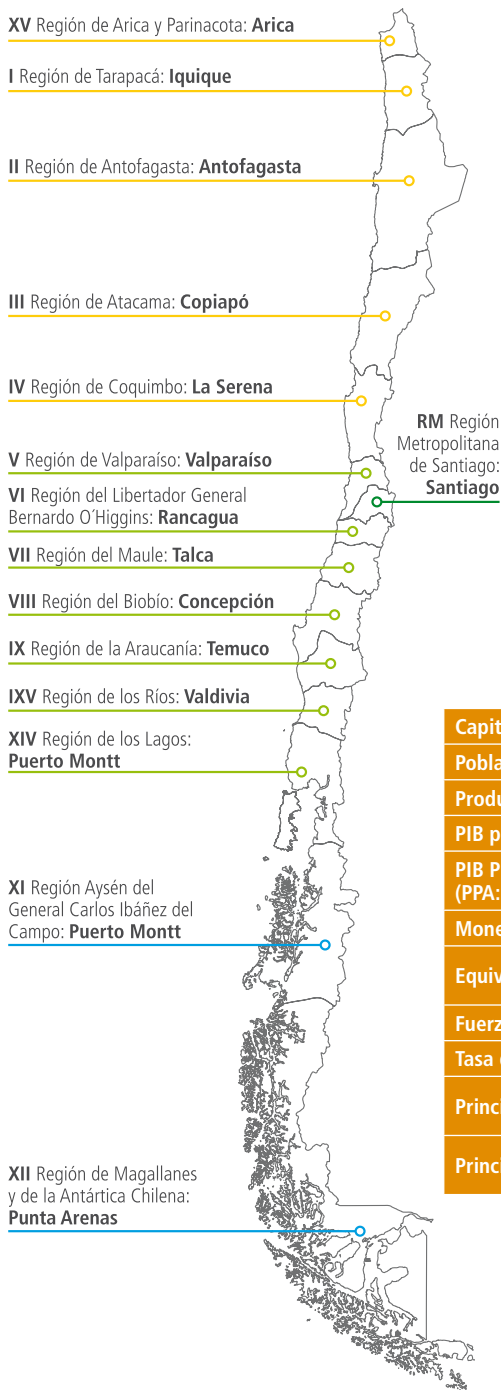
**XV** Región de Arica y Parinacota: **Arica**

**I** Región de Tarapacá: **Iquique**

**II** Región de Antofagasta: **Antofagasta**

**III** Región de Atacama: **Copiapó**

**IV** Región de Coquimbo: **La Serena**

**RM** Región Metropolitana de Santiago: **Santiago**

**V** Región de Valparaíso: **Valparaíso**

**VI** Región del Libertador General Bernardo O´Higgins: **Rancagua**

**VII** Región del Maule: **Talca**

**VIII** Región del Biobío: **Concepción**

**IX** Región de la Araucanía: **Temuco**

**IXV** Región de los Ríos: **Valdivia**

**XIV** Región de los Lagos: **Puerto Montt**

**XI** Región Aysén del General Carlos Ibáñez del Campo: **Puerto Montt**

**XII** Región de Magallanes y de la Antártica Chilena: **Punta Arenas**

| |
|---|
| Capit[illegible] |
| Pobla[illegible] |
| Produ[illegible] |
| PIB p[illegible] |
| PIB P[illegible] (PPA:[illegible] |
| Mone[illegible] |
| Equiv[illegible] |
| Fuerz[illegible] |
| Tasa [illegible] |
| Princ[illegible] |
| Princ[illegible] |